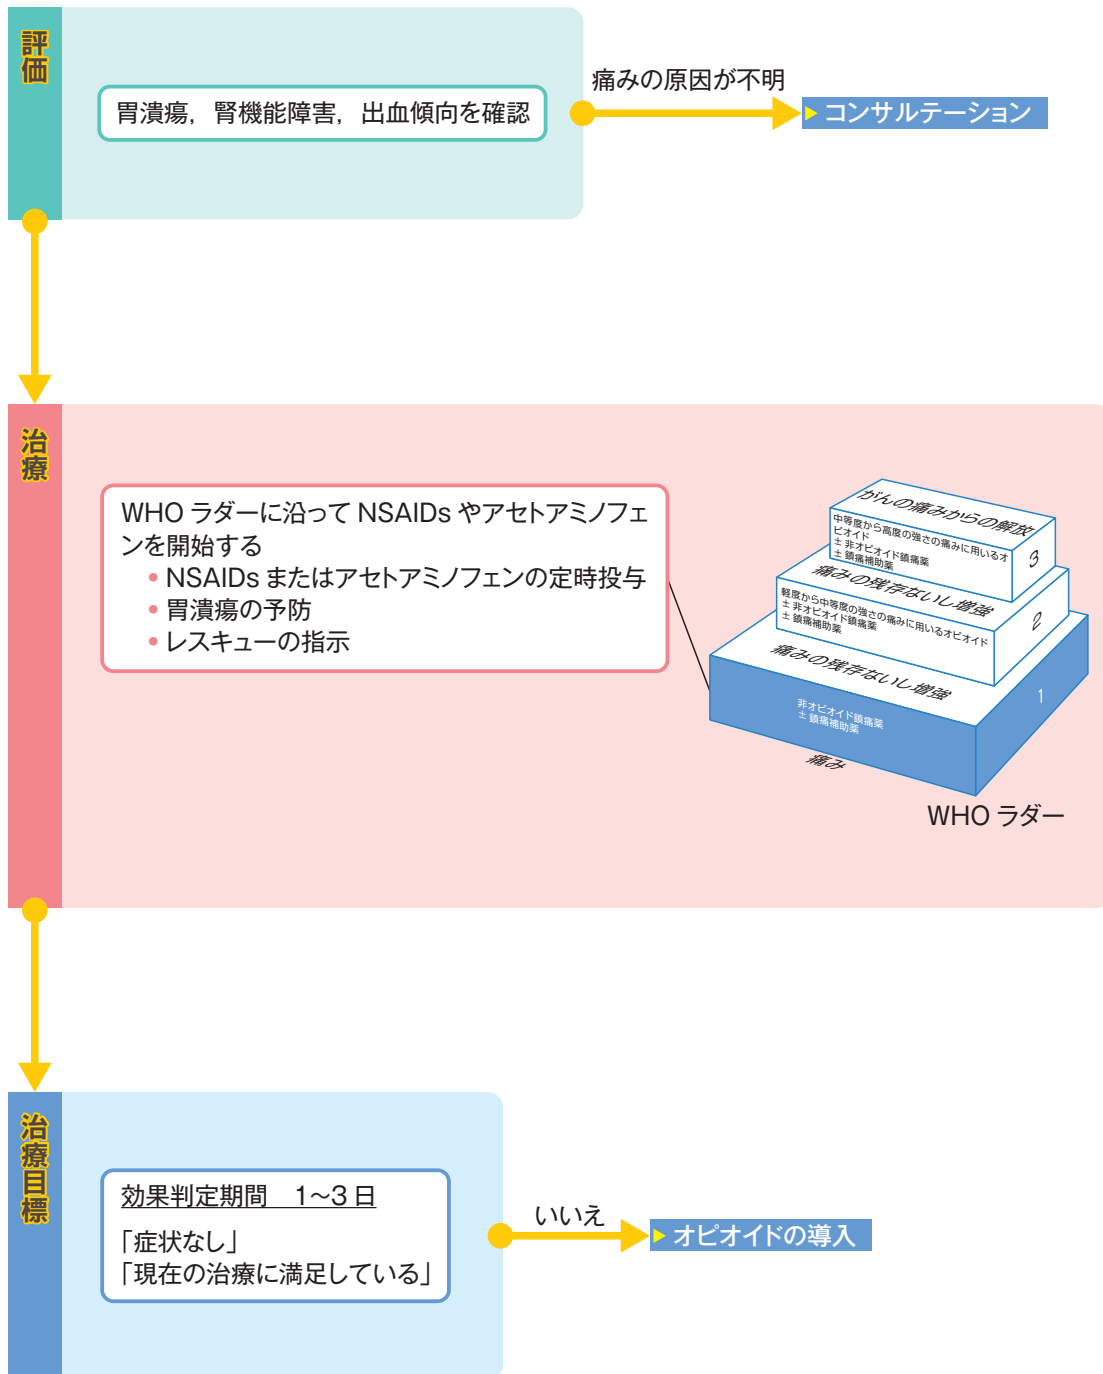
評価

胃潰瘍，腎機能障害，出血傾向を確認

痛みの原因が不明

コンサルテーション

治療

WHO ラダーに沿って NSAIDs やアセトアミノフェンを開始する
• NSAIDs またはアセトアミノフェンの定時投与
• 胃潰瘍の予防
• レスキューの指示

がんの痛みからの解放
中等度から高度の強さの痛みに用いるオピオイド
± 非オピオイド鎮痛薬
± 鎮痛補助薬
3
痛みの残存ないし増強
軽度から中等度の強さの痛みに用いるオピオイド
± 非オピオイド鎮痛薬
± 鎮痛補助薬
2
痛みの残存ないし増強
非オピオイド鎮痛薬
± 鎮痛補助薬
1
痛み

WHO ラダー

治療目標

効果判定期間 1~3 日
「症状なし」
「現在の治療に満足している」

いいえ

オピオイドの導入